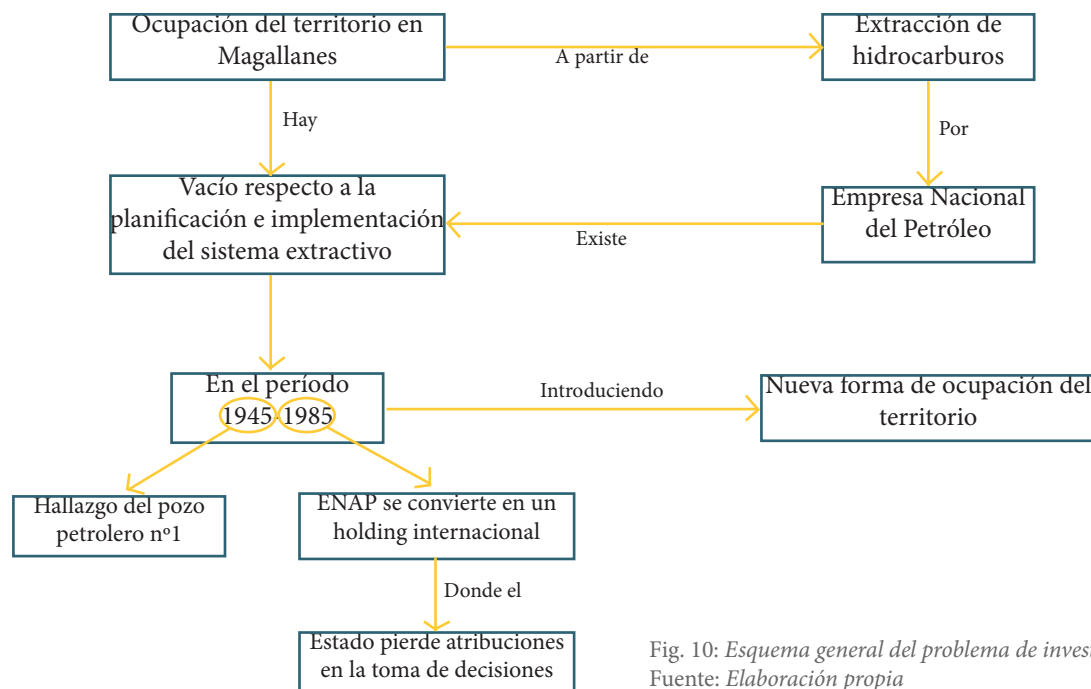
Ocupación del territorio en Magallanes

A partir de

Extracción de hidrocarburos

Hay

Por

Vacío respecto a la planificación e implementación del sistema extractivo

Existe

Empresa Nacional del Petróleo

En el período 1945 1985

Introduciendo

Nueva forma de ocupación del territorio

Hallazgo del pozo petrolero nº1

ENAP se convierte en un holding internacional

Donde el

Estado pierde atribuciones en la toma de decisiones

Fig. 10: *Esquema general del problema de inves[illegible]*
Fuente: *Elaboración propia*